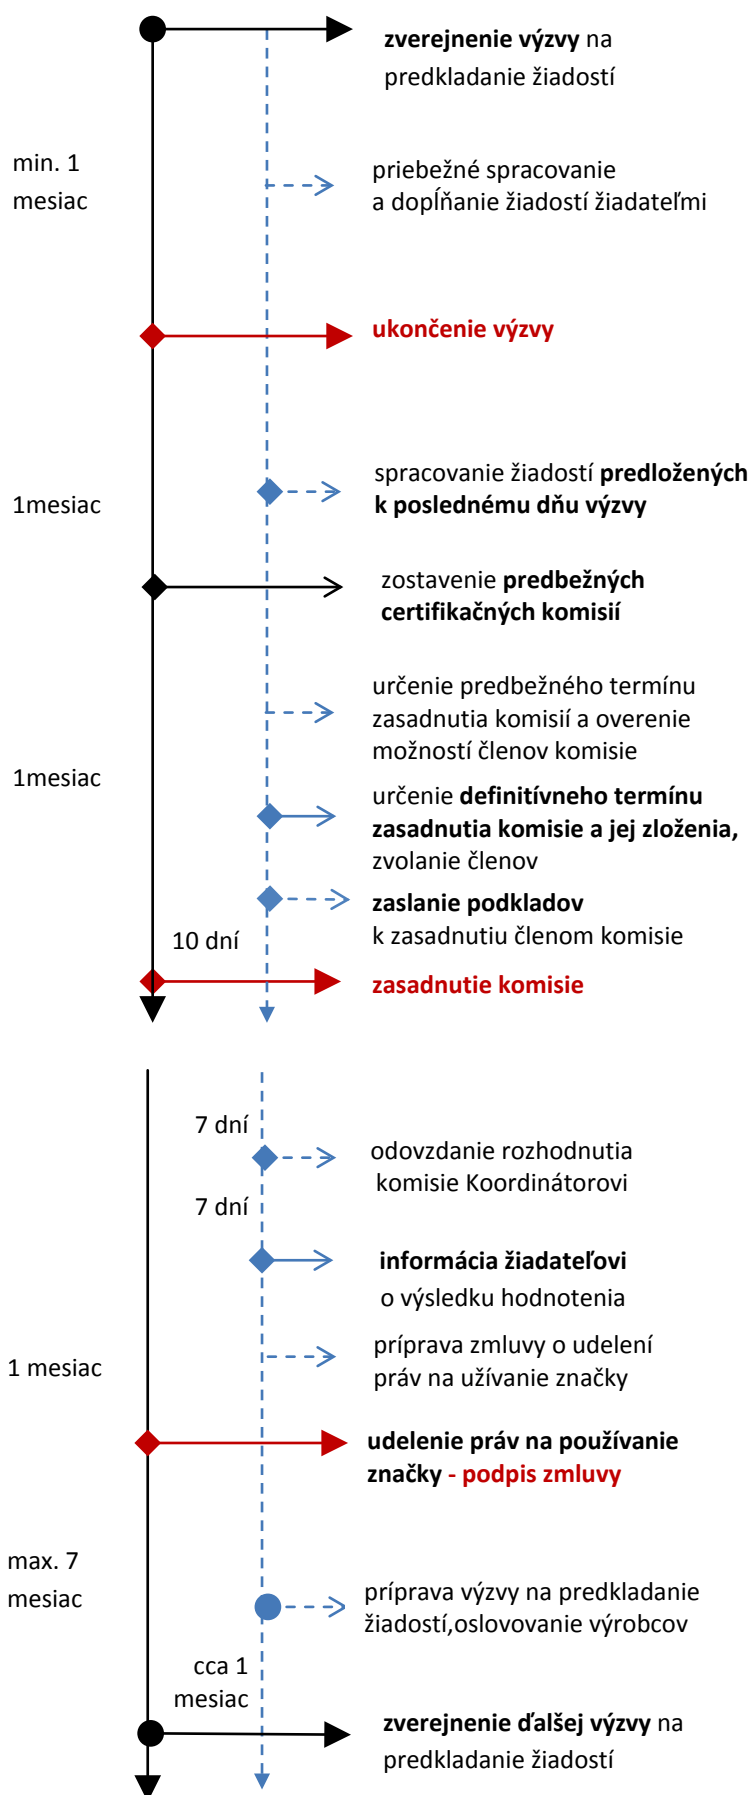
zverejnenie výzvy na predkladanie žiadostí

min. 1 mesiac

priebežné spracovanie a dopĺňanie žiadostí žiadateľmi

ukončenie výzvy

1mesiac

spracovanie žiadostí predložených k poslednému dňu výzvy

zostavenie predbežných certifikačných komisií

určenie predbežného termínu zasadnutia komisií a overenie možností členov komisie

1mesiac

určenie definitívneho termínu zasadnutia komisie a jej zloženia, zvolanie členov

zaslanie podkladov k zasadnutiu členom komisie

10 dní

zasadnutie komisie

7 dní

odovzdanie rozhodnutia komisie Koordinátorovi

7 dní

informácia žiadateľovi o výsledku hodnotenia

1 mesiac

príprava zmluvy o udelení práv na užívanie značky

udelenie práv na používanie značky - podpis zmluvy

max. 7 mesiac

príprava výzvy na predkladanie žiadostí,oslovovanie výrobcov

cca 1 mesiac

zverejnenie ďalšej výzvy na predkladanie žiadostí